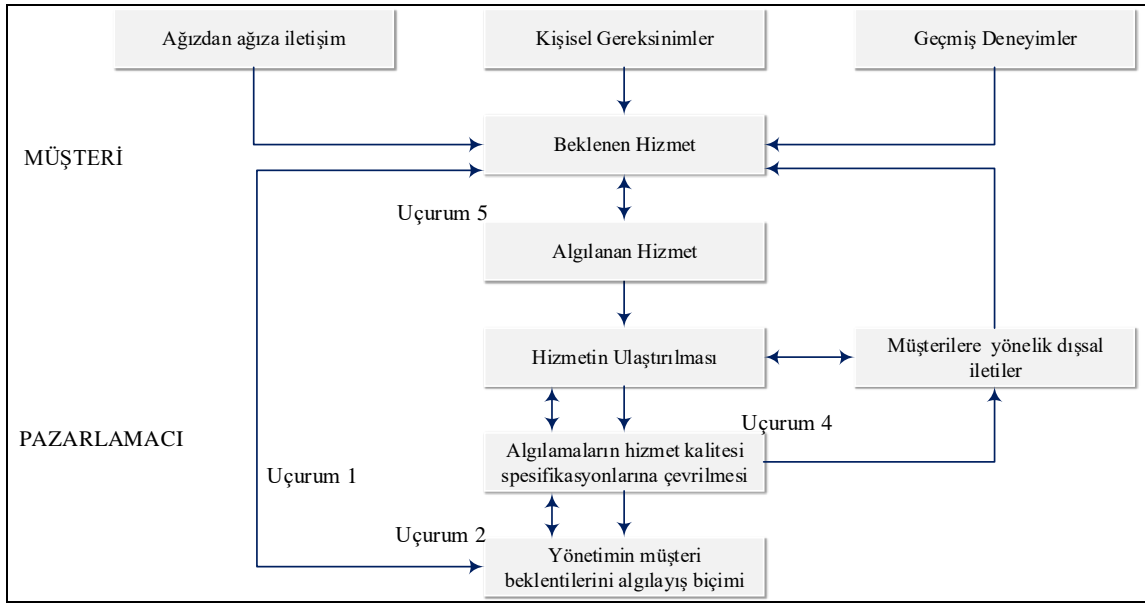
Ağızdan ağıza iletişim

Kişisel Gereksinimler

Geçmiş Deneyimler

MÜŞTERİ

Beklenen Hizmet

Uçurum 5

Algılanan Hizmet

Hizmetin Ulaştırılması

Müşterilere yönelik dışsal iletiler

PAZARLAMACI

Uçurum 4

Algılamaların hizmet kalitesi spesifikasyonlarına çevrilmesi

Uçurum 1

Uçurum 2

Yönetimin müşteri beklentilerini algılayış biçimi